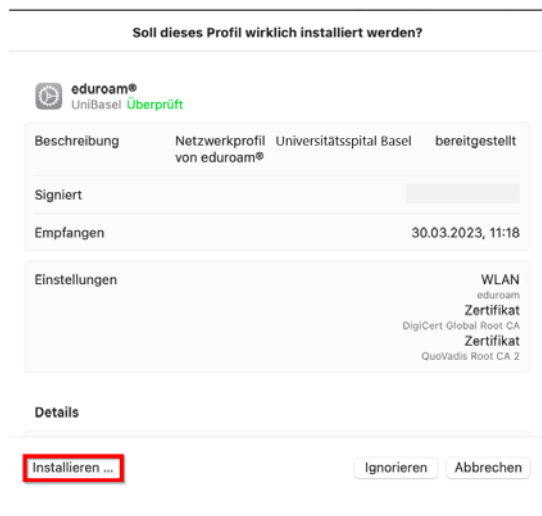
Soll dieses Profil wirklich installiert werden?

eduroam®
UniBasel Überprüft

Beschreibung Netzwerkprofil von eduroam® Universitätsspital Basel bereitgestellt

Signiert

Empfangen 30.03.2023, 11:18

Einstellungen WLAN
eduroam
Zertifikat
DigiCert Global Root CA
Zertifikat
QuoVadis Root CA 2

Details

Installieren ...

Ignorieren

Abbrechen